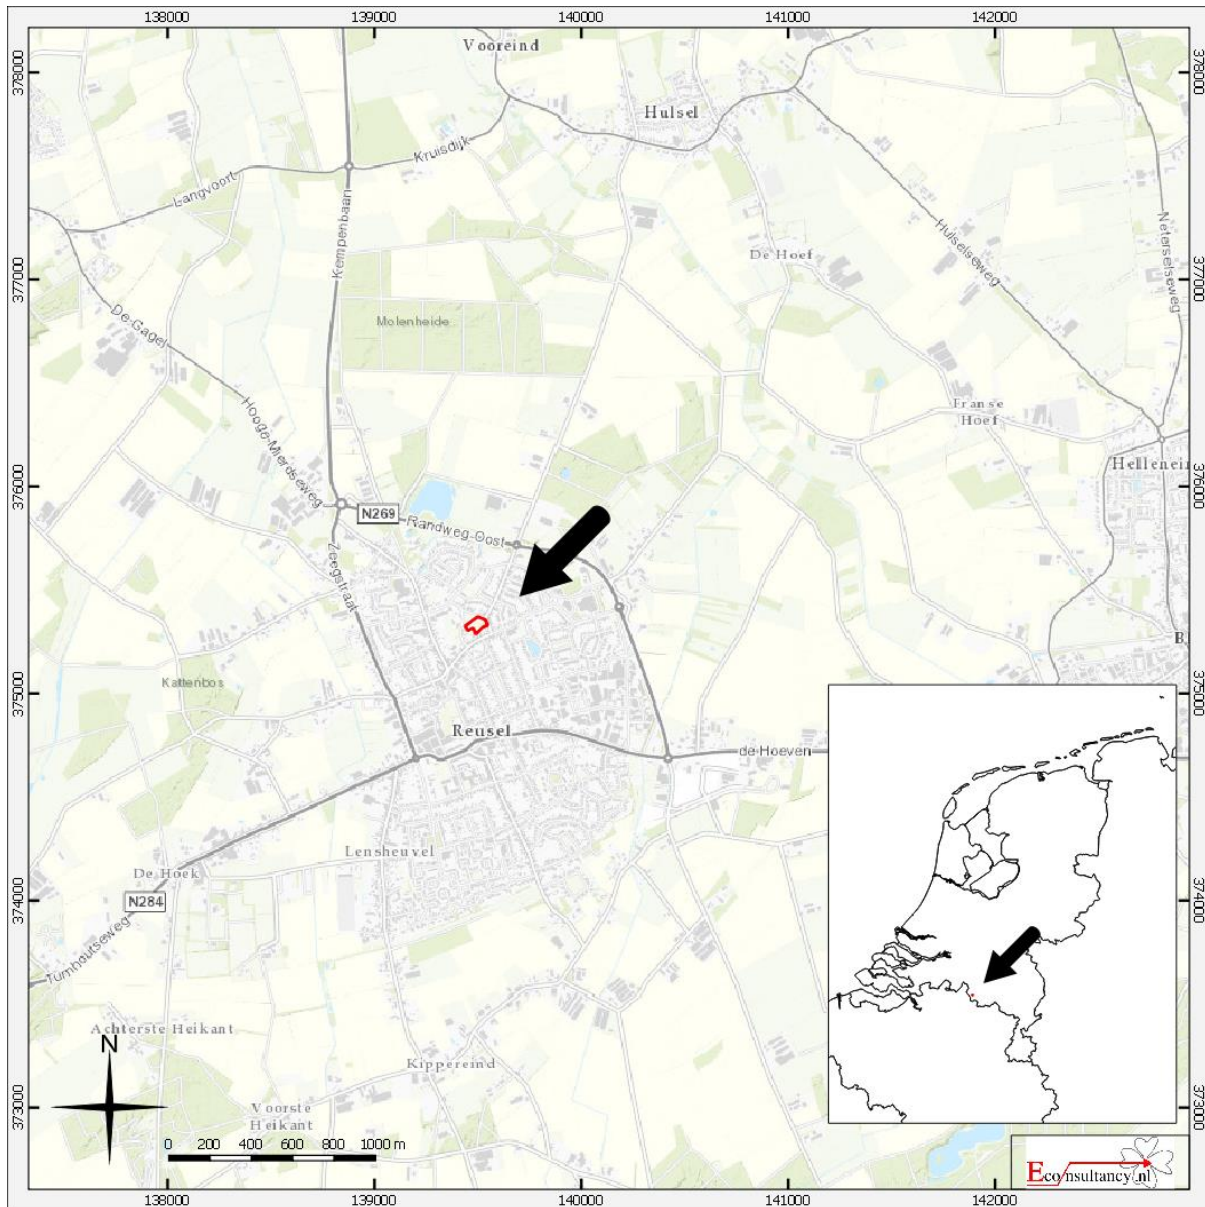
138000 139000 140000 141000 142000

378000 377000 376000 375000 374000 373000

Vooreind
Hulsel
Kruisdijk
Langvoort
Kempenbaan
De Hoef
Hulselseweg
Netersel­seweg
De Gagel
Molenheide
Hooge Mierdseweg
Franse Hoef
Helleneind
N269
Randweg-Oost
Zeegstraat
Kattenbos
Reusel
de Hoeven
Lensheuvel
De Hoek
N284
Turnhoutseweg
Achterste Heikant
Kippereind
Voorste Heikant
N
0 200 400 600 800 1000 m
138000 139000 140000 141000 142000
Econsultancy.nl